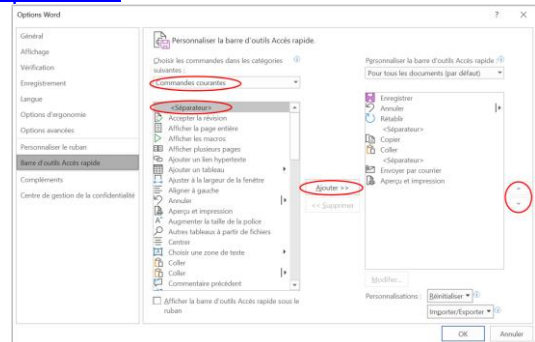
Options Word

?

Général
Affichage
Vérification
Enregistrement
Langue
Options d'ergonomie
Options avancées
Personnaliser le ruban
Barre d'outils Accès rapide
Compléments
Centre de gestion de la confidentialité

Personnaliser la barre d'outils Accès rapide.

Choisir les commandes dans les catégories suivantes :
Commandes courantes

<Séparateur>
Accepter la révision
Afficher la page entière
Afficher les macros
Afficher plusieurs pages
Ajouter un lien hypertexte
Ajouter un tableau
Ajuster à la largeur de la fenêtre
Aligner à gauche
Annuler
Aperçu et impression
Augmenter la taille de la police
Autres tableaux à partir de fichiers
Centrer
Choisir une zone de texte
Coller
Coller
Commentaire précédent

Afficher la barre d'outils Accès rapide sous le ruban

Ajouter >>
<< Supprimer

Personnaliser la barre d'outils Accès rapide
Pour tous les documents (par défaut)

Enregistrer
Annuler
Rétablir
<Séparateur>
Copier
Coller
<Séparateur>
Envoyer par courrier
Aperçu et impression

Modifier...

Personnalisations : Réinitialiser ▾
Importer/Exporter ▾

OK
Annuler